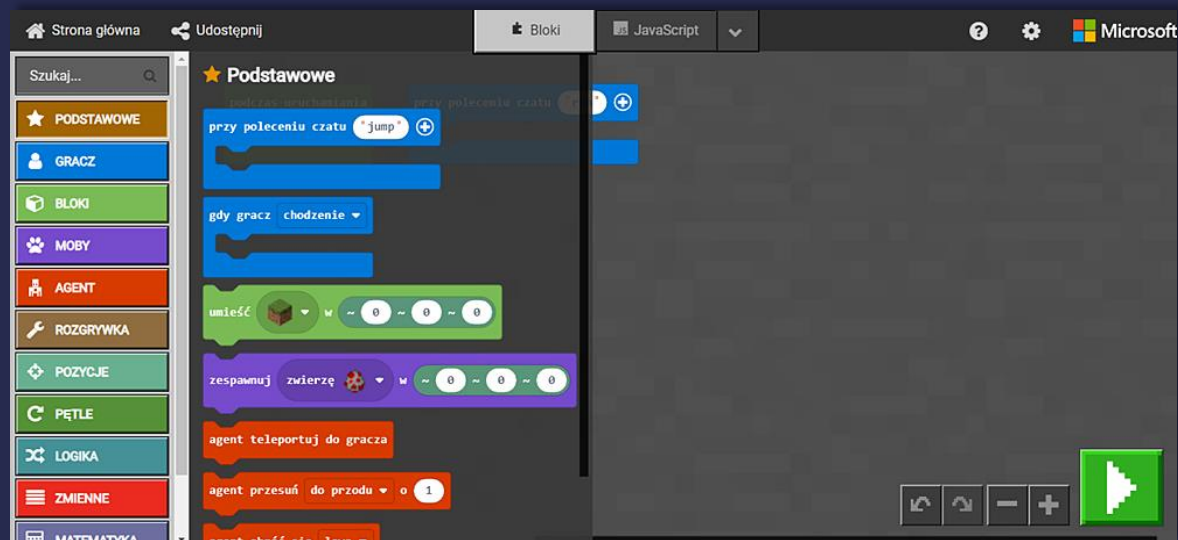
Strona główna
Udostępnij
Bloki
JavaScript
Microsoft

Szukaj...
PODSTAWOWE
GRACZ
BLOKI
MOBY
AGENT
ROZGRYWKA
POZYCJE
PĘTLE
LOGIKA
ZMIENNE
MATEMATYKA

Podstawowe
przy poleceniu czatu "jump"
gdy gracz chodzenie
umieść w ~ 0 ~ 0 ~ 0
zespawnuj zwierzę w ~ 0 ~ 0 ~ 0
agent teleportuj do gracza
agent przesuń do przodu o 1
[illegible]

podczas uruchamiania
przy poleceniu czatu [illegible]